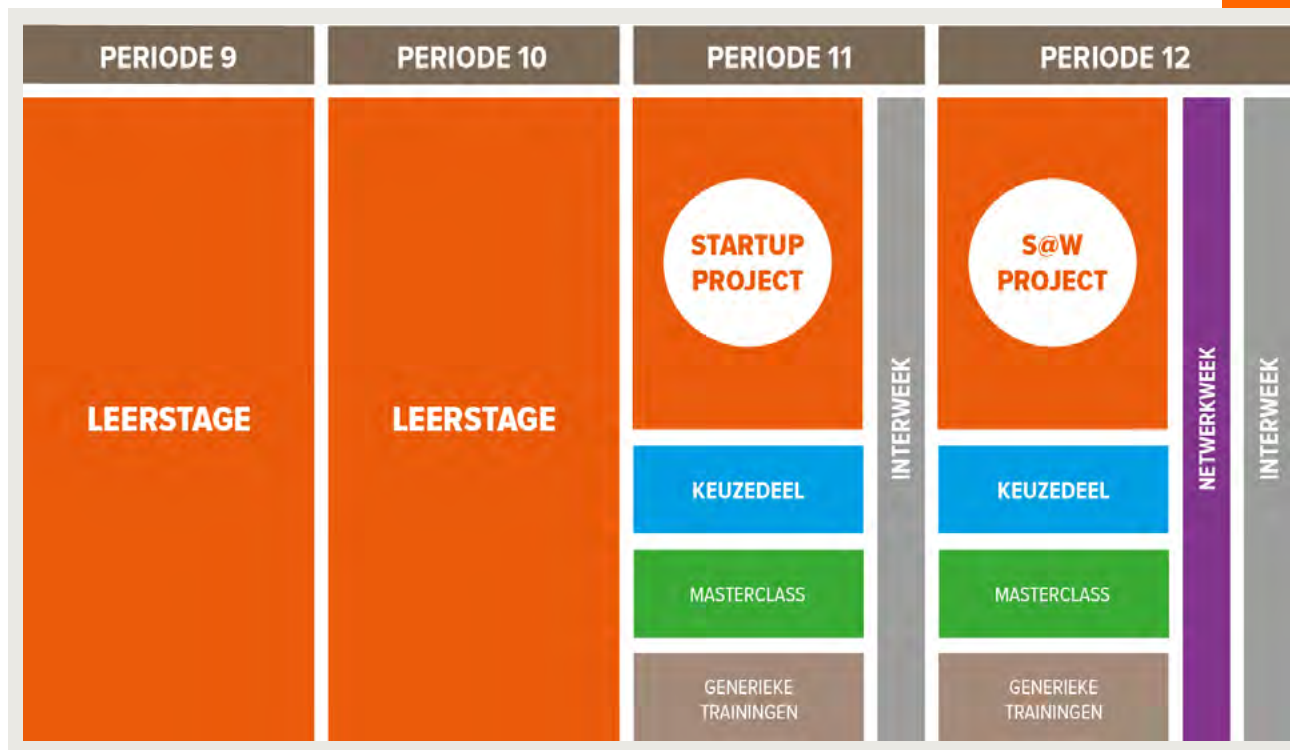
PERIODE 9

PERIODE 10

PERIODE 11

PERIODE 12

LEERSTAGE

LEERSTAGE

STARTUP PROJECT

KEUZEDEEL

MASTERCLASS

GENERIEKE TRAININGEN

INTERWEEK

S@W PROJECT

KEUZEDEEL

MASTERCLASS

GENERIEKE TRAININGEN

NETWERKWEEK

INTERWEEK